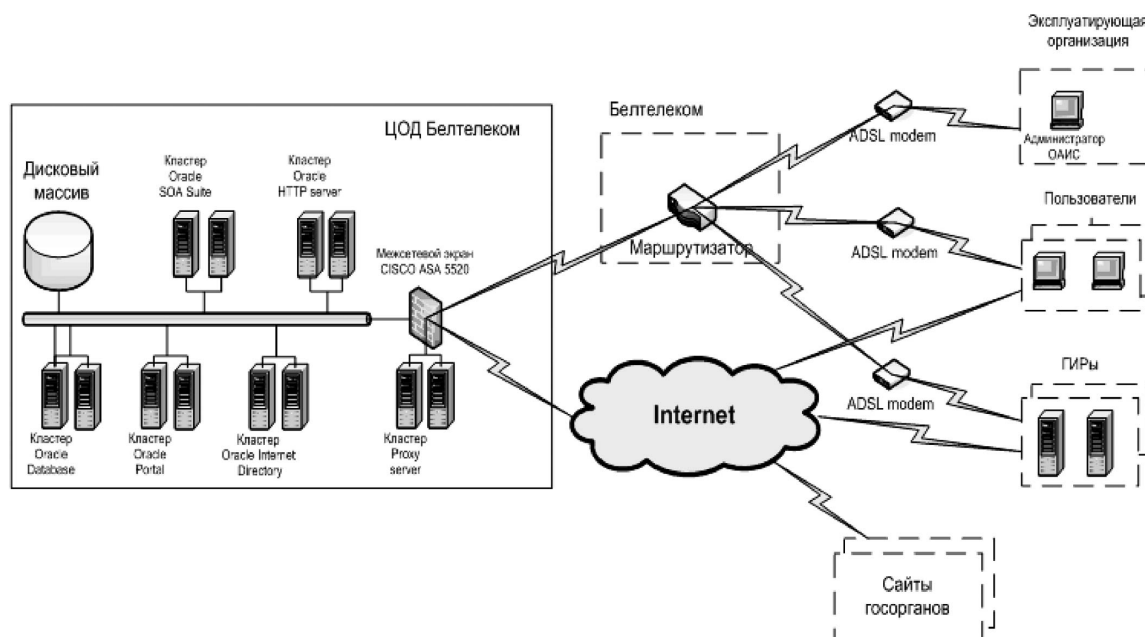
Эксплуатирующая организация

ЦОД Белтелеком

Дисковый массив

Кластер Oracle SOA Suite

Кластер Oracle HTTP server

Межсетевой экран CISCO ASA 5520

Кластер Oracle Database

Кластер Oracle Portal

Кластер Oracle Internet Directory

Кластер Proxy server

Белтелеком

Маршрутизатор

ADSL modem

Администратор ОАИС

ADSL modem

Пользователи

ADSL modem

ГИРы

Internet

Сайты госорганов